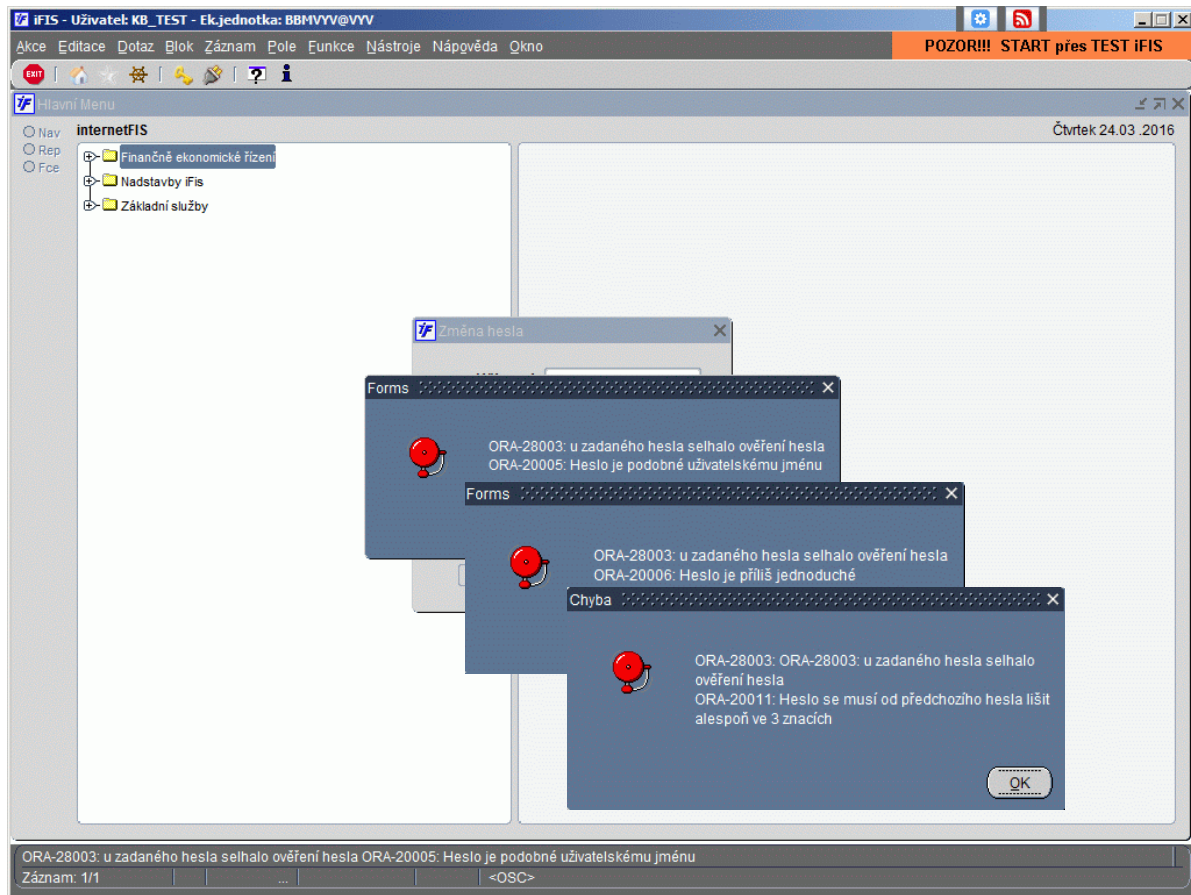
iFIS - Uživatel: KB_TEST - Ek.jednotka: BBMVYV@VYV

Akce Editace Dotaz Blok Záznam Pole Funkce Nástroje Nápověda Okno

POZOR!!! START přes TEST iFIS

EXIT

Hlavní Menu

Nav
Rep
Fce

internetFIS

Čtvrtek 24.03 .2016

Finančně ekonomické řízení
Nadstavby iFis
Základní služby

Změna hesla

Forms

ORA-28003: u zadaného hesla selhalo ověření hesla
ORA-20005: Heslo je podobné uživatelskému jménu

Forms

ORA-28003: u zadaného hesla selhalo ověření hesla
ORA-20006: Heslo je příliš jednoduché

Chyba

ORA-28003: ORA-28003: u zadaného hesla selhalo ověření hesla
ORA-20011: Heslo se musí od předchozího hesla lišit alespoň ve 3 znacích

OK

ORA-28003: u zadaného hesla selhalo ověření hesla ORA-20005: Heslo je podobné uživatelskému jménu

Záznam: 1/1 ... <OSC>